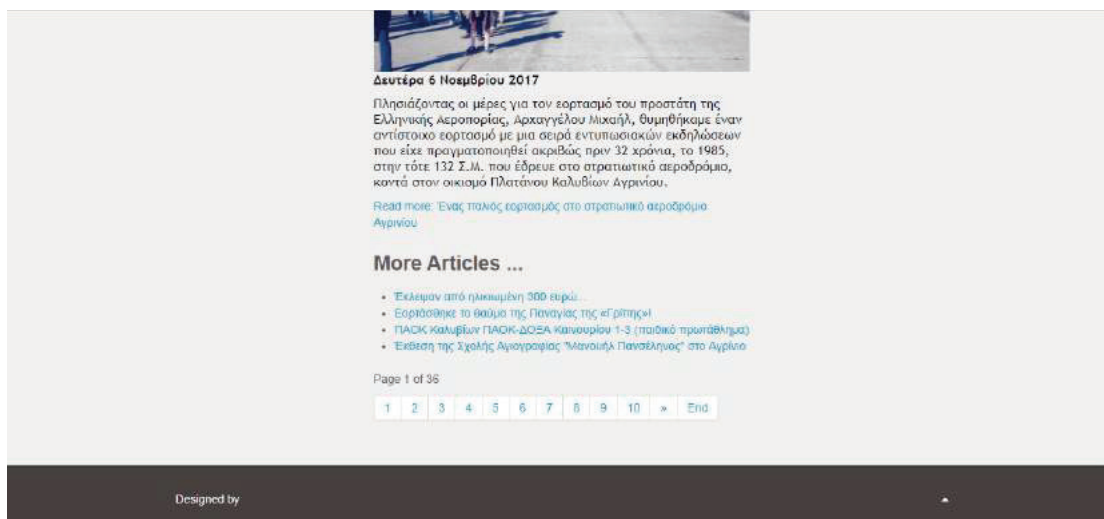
Δευτέρα 6 Νοεμβρίου 2017

Πλησιάζοντας οι μέρες για τον εορτασμό του προστάτη της Ελληνικής Αεροπορίας, Αρχαγγέλου Μιχαήλ, θυμηθήκαμε έναν αντίστοιχο εορτασμό με μια σειρά εντυπωσιακών εκδηλώσεων που είχε πραγματοποιηθεί ακριβώς πριν 32 χρόνια, το 1985, στην τότε 132 Σ.Μ. που έδρευε στο στρατιωτικό αεροδρόμιο, κοντά στον οικισμό Πλατάνου Καλυβίων Αγρινίου.

Read more: Ένας παλιός εορτασμός στο στρατιωτικό αεροδρόμιο Αγρινίου

More Articles ...

- Έκλεψαν από ηλικιωμένη 300 ευρώ
- Εορτάσθηκε το θαύμα της Παναγίας της «Γρίπης»
- ΠΑΟΚ Καλυβίων ΠΑΟΚ-ΔΟΞΑ Καινουργίου 1-3 (παιδικό πρωτάθλημα)
- Έκθεση της Σχολής Αγιογραφίας "Μανουήλ Πανσέληνος" στο Αγρίνιο

Page 1 of 36

1 2 3 4 5 6 7 8 9 10 » End

Designed by